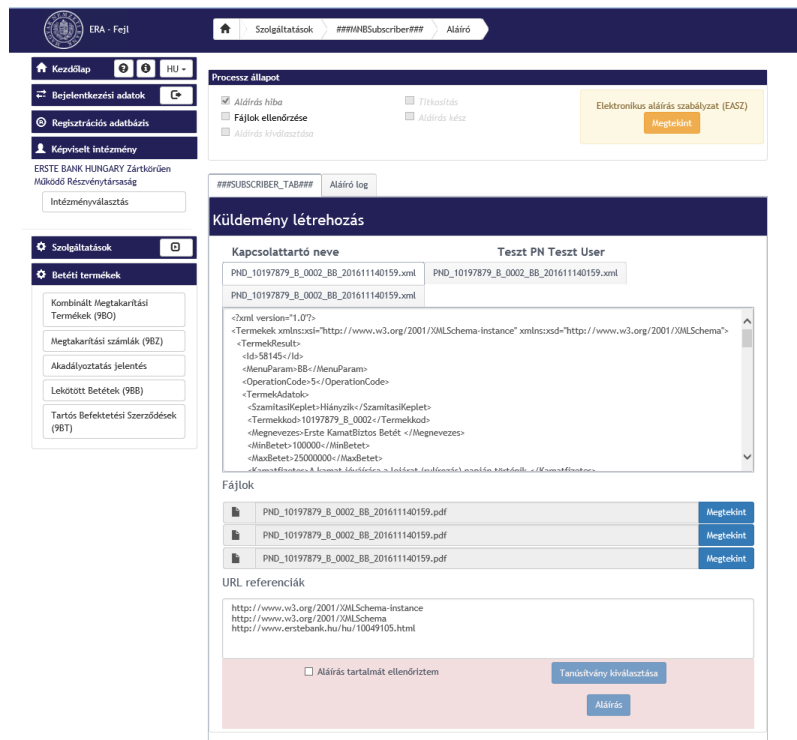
ERA - Fejl

Szolgáltatások ###MNBSubscriber### Aláíró

Kezdőlap HU

Bejelentkezési adatok

Regisztrációs adatbázis

Képviselt intézmény

ERSTE BANK HUNGARY Zártkörűen Működő Részvénytársaság

Intézményválasztás

Szolgáltatások

Betéti termékek

Kombinált Megtakarítási Termékek (9BO)

Megtakarítási számlák (9BZ)

Akadályoztatás jelentés

Lekötött Betétek (9BB)

Tartós Befektetési Szerződések (9BT)

Processz állapot

Aláírás hiba

Fájlok ellenőrzése

Aláírás kiválasztása

Titkosítás

Aláírás kész

Elektronikus aláírás szabályzat (EASZ)

Megtekint

###SUBSCRIBER_TAB### Aláíró log

Küldemény létrehozás

Kapcsolattartó neve

Teszt PN Teszt User

PND_10197879_B_0002_BB_201611140159.xml

PND_10197879_B_0002_BB_201611140159.xml

PND_10197879_B_0002_BB_201611140159.xml

<?xml version="1.0"?>
<Termekek xmlns:xsi="http://www.w3.org/2001/XMLSchema-instance" xmlns:xsd="http://www.w3.org/2001/XMLSchema">
<TermekResult>
<Id>58145</Id>
<MenuParam>BB</MenuParam>
<OperationCode>5</OperationCode>
<TermekAdatok>
<SzamitasiKeplet>Hiányzik</SzamitasiKeplet>
<Termekkod>10197879_B_0002</Termekkod>
<Megnevezes>Erste KamatBiztos Betét </Megnevezes>
<MinBetet>100000</MinBetet>
<MaxBetet>25000000</MaxBetet>
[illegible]

Fájlok

PND_10197879_B_0002_BB_201611140159.pdf Megtekint

PND_10197879_B_0002_BB_201611140159.pdf Megtekint

PND_10197879_B_0002_BB_201611140159.pdf Megtekint

URL referenciák

http://www.w3.org/2001/XMLSchema-instance
http://www.w3.org/2001/XMLSchema
http://www.erstebank.hu/hu/10049105.html

Aláírás tartalmát ellenőriztem

Tanúsítvány kiválasztása

Aláírás